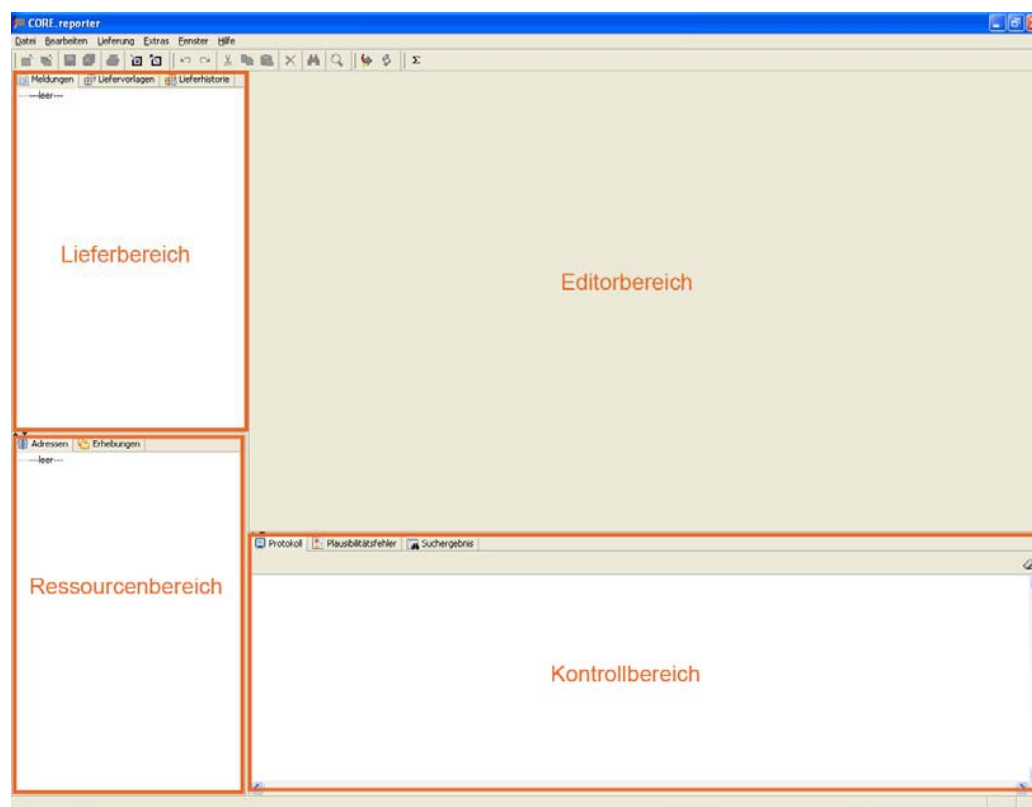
CORE.reporter

Datei Bearbeiten Lieferung Extras Fenster Hilfe

Σ

Meldungen Liefervorlagen Lieferhistorie

---leer---

Lieferbereich

Editorbereich

Adressen Erhebungen

---leer---

Ressourcenbereich

Protokoll Plausibilitätsfehler Suchergebnis

Kontrollbereich